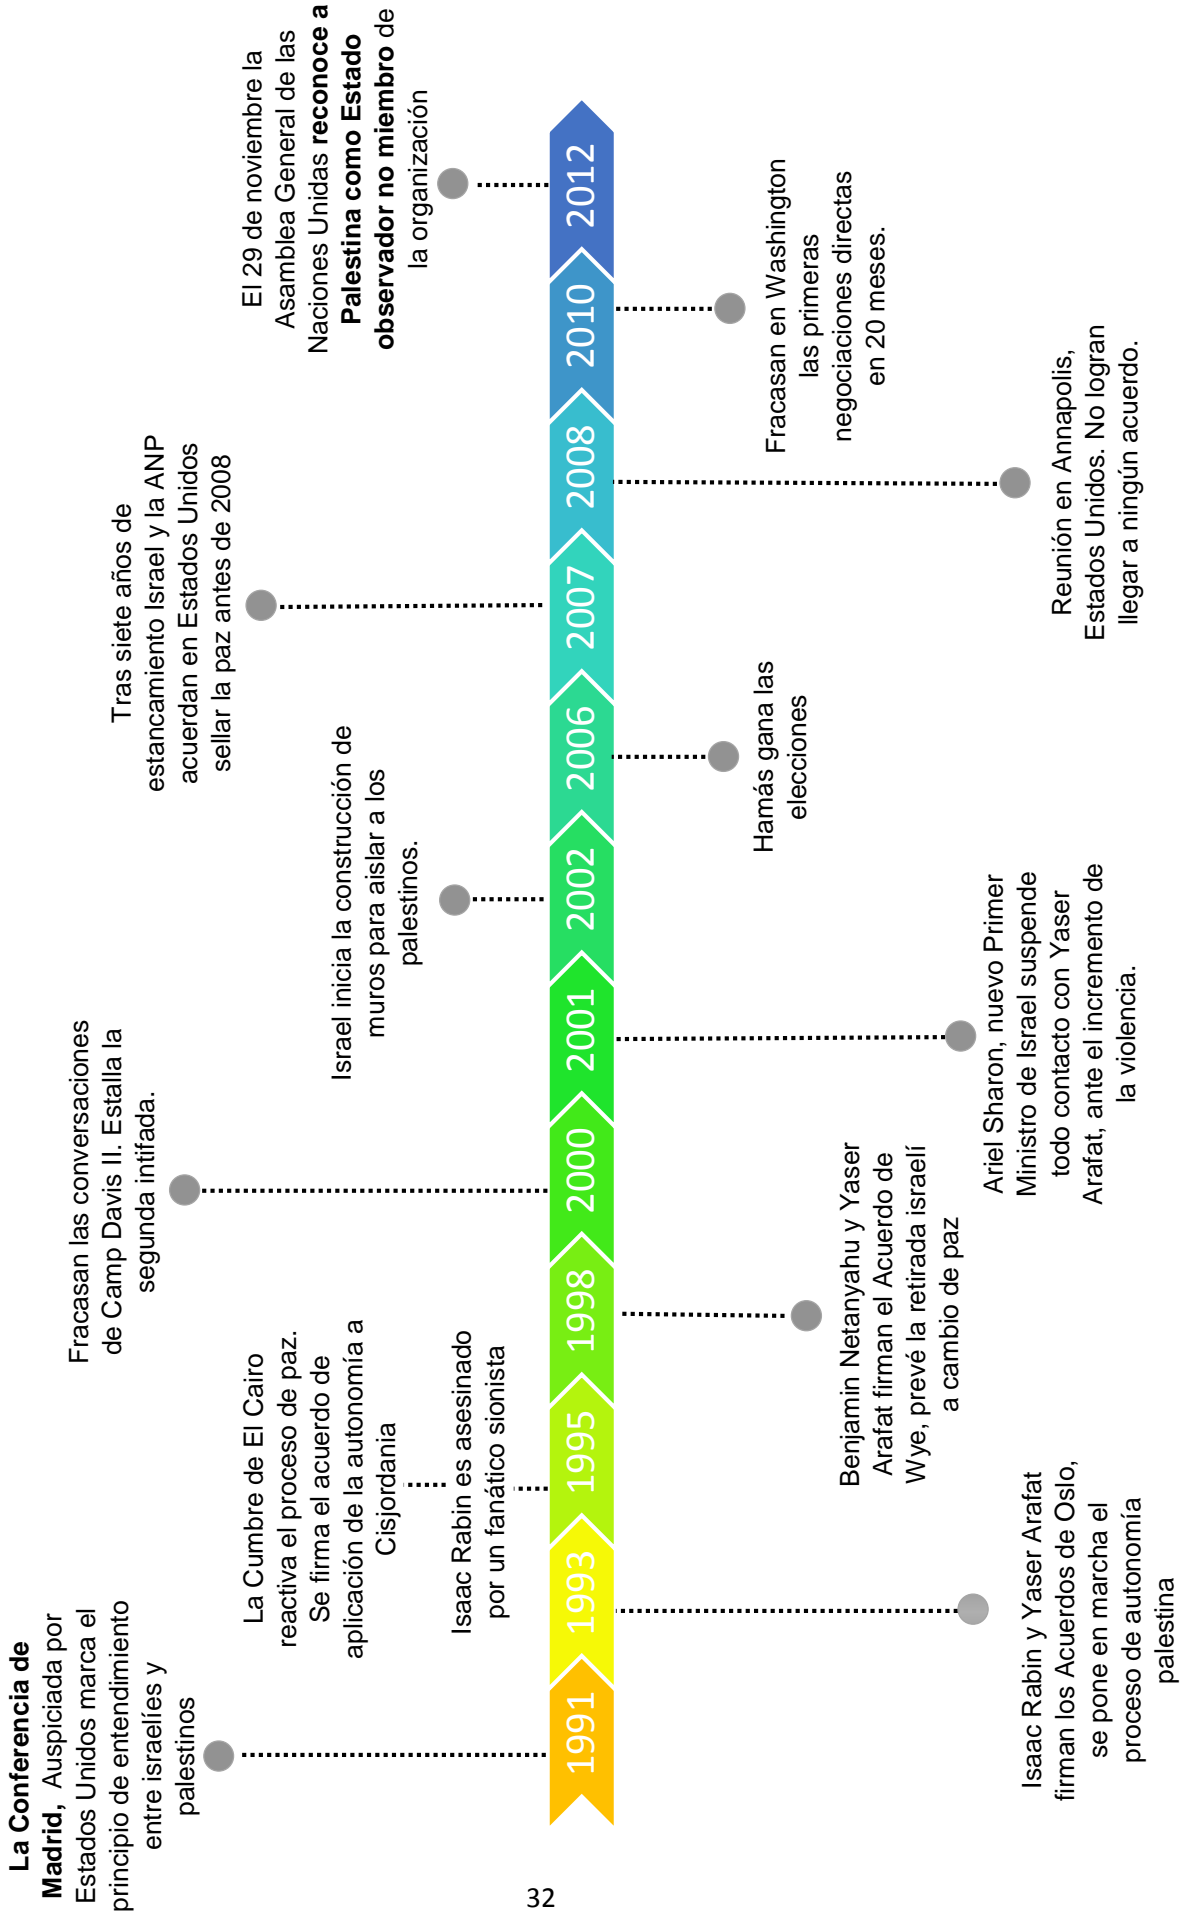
1991

La Conferencia de Madrid, Auspiciada por Estados Unidos marca el principio de entendimiento entre israelíes y palestinos

1993

Isaac Rabin y Yaser Arafat firman los Acuerdos de Oslo, se pone en marcha el proceso de autonomía palestina

1995

La Cumbre de El Cairo reactiva el proceso de paz. Se firma el acuerdo de aplicación de la autonomía a Cisjordania

Isaac Rabin es asesinado por un fanático sionista

1998

Benjamin Netanyahu y Yaser Arafat firman el Acuerdo de Wye, prevé la retirada israelí a cambio de paz

2000

Fracasan las conversaciones de Camp Davis II. Estalla la segunda intifada.

2001

Ariel Sharon, nuevo Primer Ministro de Israel suspende todo contacto con Yaser Arafat, ante el incremento de la violencia.

2002

Israel inicia la construcción de muros para aislar a los palestinos.

2006

Hamás gana las elecciones

2007

Tras siete años de estancamiento Israel y la ANP acuerdan en Estados Unidos sellar la paz antes de 2008

2008

Reunión en Annapolis, Estados Unidos. No logran llegar a ningún acuerdo.

2010

Fracasan en Washington las primeras negociaciones directas en 20 meses.

2012

El 29 de noviembre la Asamblea General de las Naciones Unidas **reconoce a Palestina como Estado observador no miembro** de la organización

32